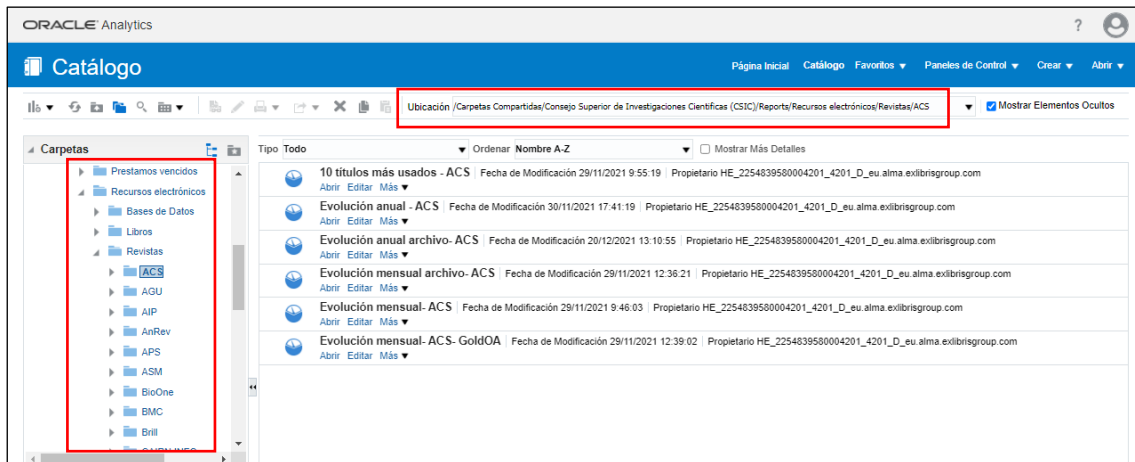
ORACLE Analytics

Catálogo

Página Inicial Catálogo Favoritos ▼ Paneles de Control ▼ Crear ▼ Abrir ▼

Ubicación /Carpetas Compartidas/Consejo Superior de Investigaciones Científicas (CSIC)/Reports/Recursos electrónicos/Revistas/ACS

Mostrar Elementos Ocultos

Carpetas

Prestamos vencidos
Recursos electrónicos
Bases de Datos
Libros
Revistas
ACS
AGU
AIP
AnRev
APS
ASM
BioOne
BMC
Brill
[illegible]

Tipo Todo
Ordenar Nombre A-Z
Mostrar Más Detalles

10 títulos más usados - ACS | Fecha de Modificación 29/11/2021 9:55:19 | Propietario HE_2254839580004201_4201_D_eu.alma.exlibrisgroup.com
Abrir Editar Más ▼

Evolución anual - ACS | Fecha de Modificación 30/11/2021 17:41:19 | Propietario HE_2254839580004201_4201_D_eu.alma.exlibrisgroup.com
Abrir Editar Más ▼

Evolución anual archivo- ACS | Fecha de Modificación 20/12/2021 13:10:55 | Propietario HE_2254839580004201_4201_D_eu.alma.exlibrisgroup.com
Abrir Editar Más ▼

Evolución mensual archivo- ACS | Fecha de Modificación 29/11/2021 12:36:21 | Propietario HE_2254839580004201_4201_D_eu.alma.exlibrisgroup.com
Abrir Editar Más ▼

Evolución mensual- ACS | Fecha de Modificación 29/11/2021 9:46:03 | Propietario HE_2254839580004201_4201_D_eu.alma.exlibrisgroup.com
Abrir Editar Más ▼

Evolución mensual- ACS- GoldOA | Fecha de Modificación 29/11/2021 12:39:02 | Propietario HE_2254839580004201_4201_D_eu.alma.exlibrisgroup.com
Abrir Editar Más ▼